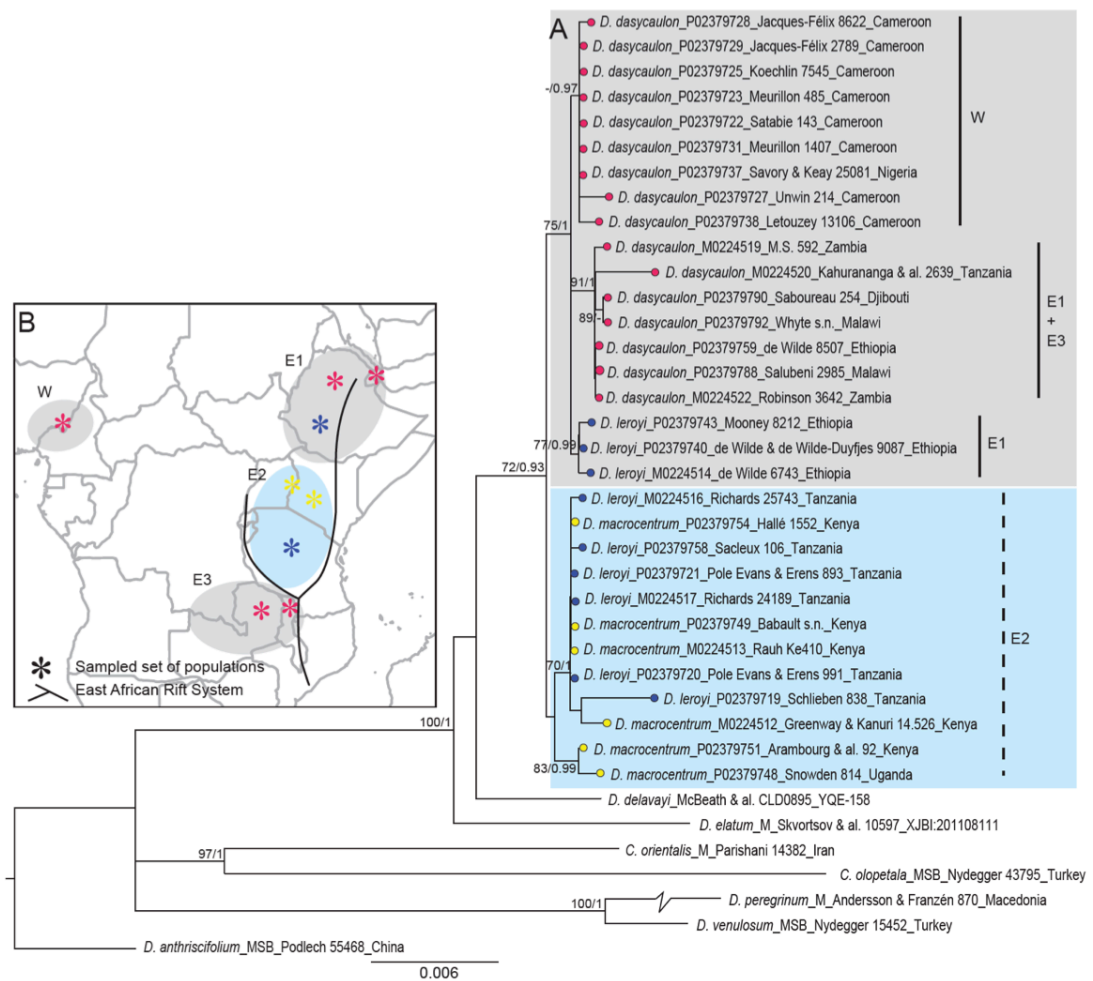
A

D. dasycaulon_P02379728_Jacques-Félix 8622_Cameroon
D. dasycaulon_P02379729_Jacques-Félix 2789_Cameroon
D. dasycaulon_P02379725_Koechlin 7545_Cameroon
-/0.97
D. dasycaulon_P02379723_Meurillon 485_Cameroon
D. dasycaulon_P02379722_Satabie 143_Cameroon
D. dasycaulon_P02379731_Meurillon 1407_Cameroon
D. dasycaulon_P02379737_Savory & Keay 25081_Nigeria
D. dasycaulon_P02379727_Unwin 214_Cameroon
D. dasycaulon_P02379738_Letouzey 13106_Cameroon
W
75/1
D. dasycaulon_M0224519_M.S. 592_Zambia
91/1
D. dasycaulon_M0224520_Kahurananga & al. 2639_Tanzania
D. dasycaulon_P02379790_Saboureau 254_Djibouti
89/-
D. dasycaulon_P02379792_Whyte s.n._Malawi
D. dasycaulon_P02379759_de Wilde 8507_Ethiopia
D. dasycaulon_P02379788_Salubeni 2985_Malawi
D. dasycaulon_M0224522_Robinson 3642_Zambia
E1 + E3
D. leroyi_P02379743_Mooney 8212_Ethiopia
77/0.99
D. leroyi_P02379740_de Wilde & de Wilde-Duyfjes 9087_Ethiopia
D. leroyi_M0224514_de Wilde 6743_Ethiopia
E1
72/0.93
D. leroyi_M0224516_Richards 25743_Tanzania
D. macrocentrum_P02379754_Hallé 1552_Kenya
D. leroyi_P02379758_Sacleux 106_Tanzania
D. leroyi_P02379721_Pole Evans & Erens 893_Tanzania
D. leroyi_M0224517_Richards 24189_Tanzania
D. macrocentrum_P02379749_Babault s.n._Kenya
D. macrocentrum_M0224513_Rauh Ke410_Kenya
70/1
D. leroyi_P02379720_Pole Evans & Erens 991_Tanzania
D. leroyi_P02379719_Schlieben 838_Tanzania
D. macrocentrum_M0224512_Greenway & Kanuri 14.526_Kenya
E2
D. macrocentrum_P02379751_Arambourg & al. 92_Kenya
83/0.99
D. macrocentrum_P02379748_Snowden 814_Uganda
100/1
D. delavayi_McBeath & al. CLD0895_YQE-158
D. elatum_M_Skvortsov & al. 10597_XJBI:201108111
97/1
C. orientalis_M_Parishani 14382_Iran
C. olopetala_MSB_Nydegger 43795_Turkey
100/1
D. peregrinum_M_Andersson & Franzén 870_Macedonia
D. venulosum_MSB_Nydegger 15452_Turkey
D. anthriscifolium_MSB_Podlech 55468_China
0.006

B
W
E1
E2
E3
Sampled set of populations
East African Rift System